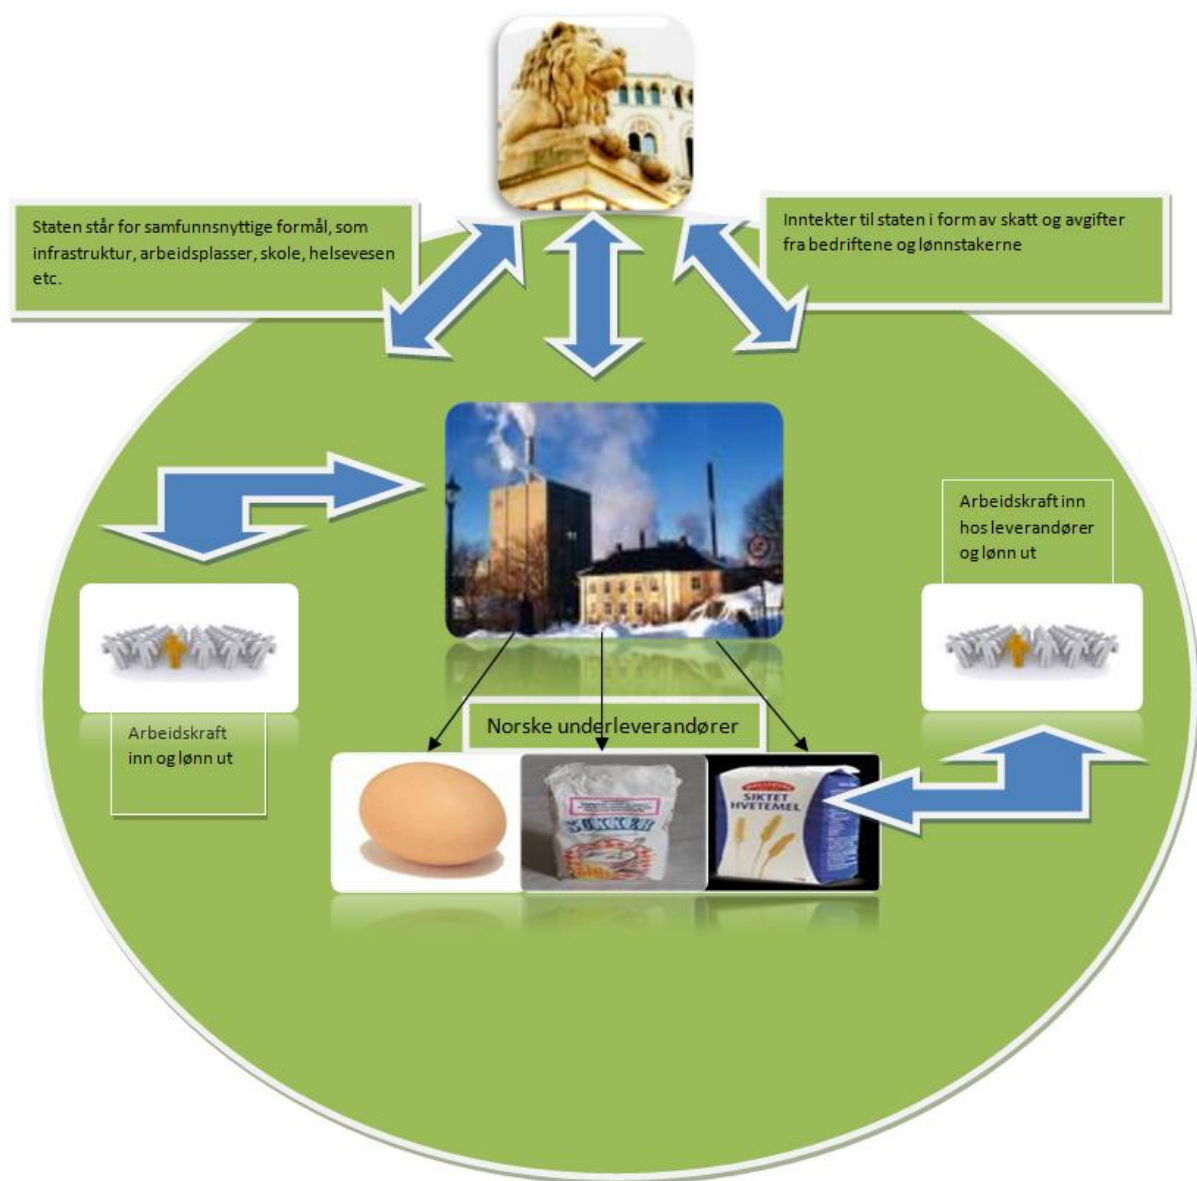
Staten står for samfunnsnyttige formål, som infrastruktur, arbeidsplasser, skole, helsevesen etc.

Inntekter til staten i form av skatt og avgifter fra bedriftene og lønnstakerne

Arbeidskraft inn hos leverandører og lønn ut

Arbeidskraft inn og lønn ut

Norske underleverandører

SUKKER

SIKTET HVETEMEL